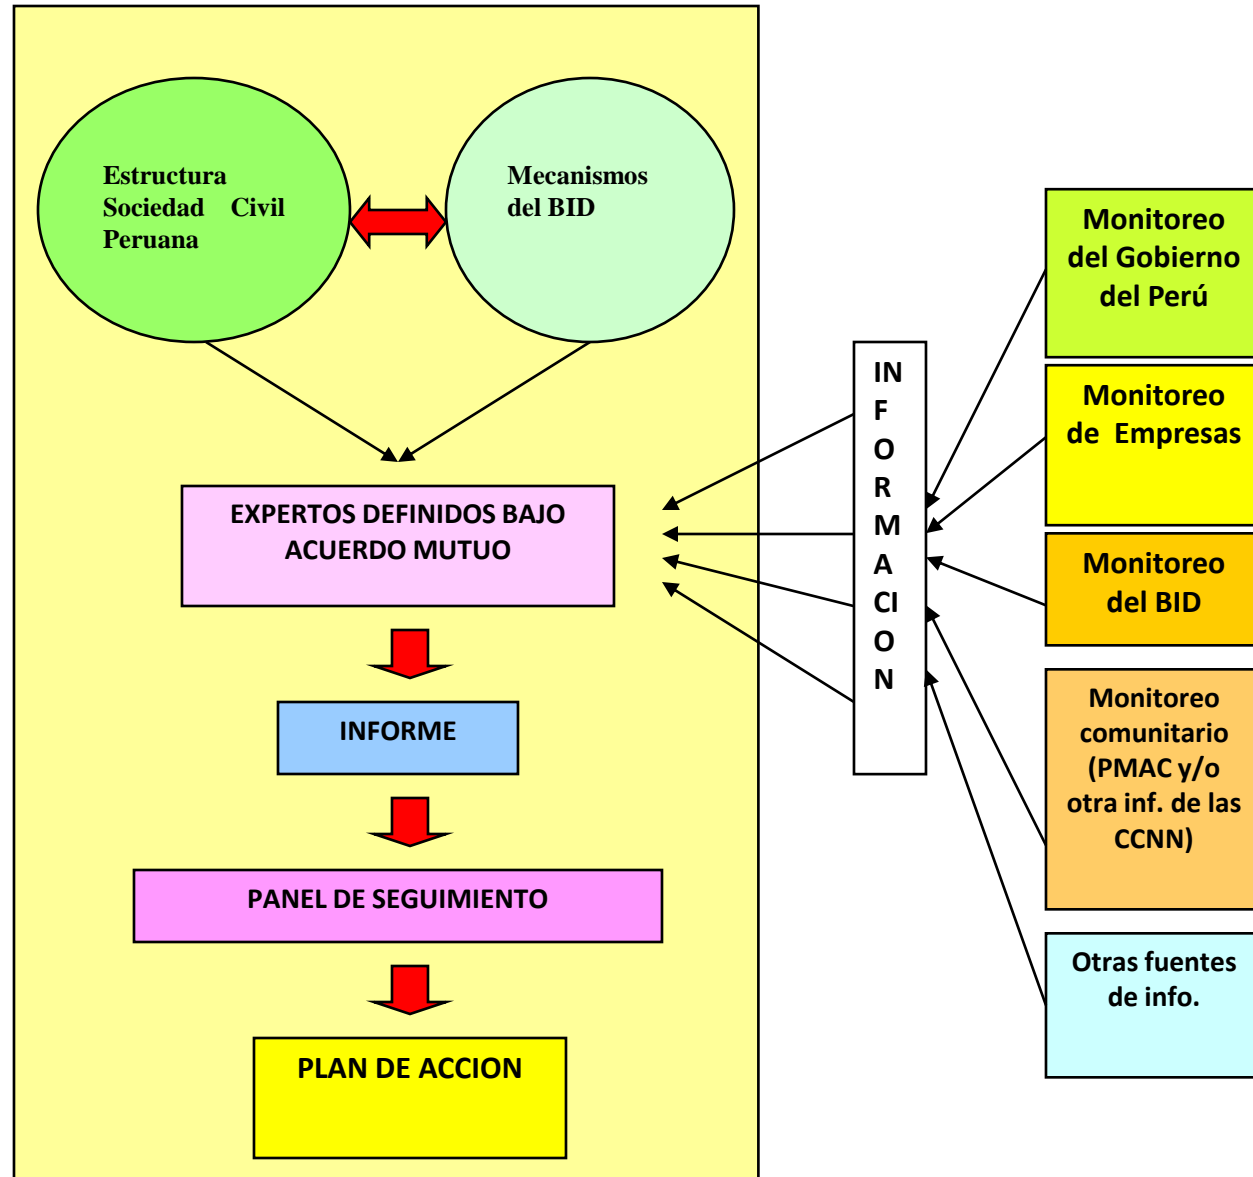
Estructura Sociedad Civil Peruana

Mecanismos del BID

EXPERTOS DEFINIDOS BAJO ACUERDO MUTUO

INFORME

PANEL DE SEGUIMIENTO

PLAN DE ACCION

IN
F
O
R
M
A
CI
O
N

Monitoreo del Gobierno del Perú

Monitoreo de Empresas

Monitoreo del BID

Monitoreo comunitario (PMAC y/o otra inf. de las CCNN)

Otras fuentes de info.